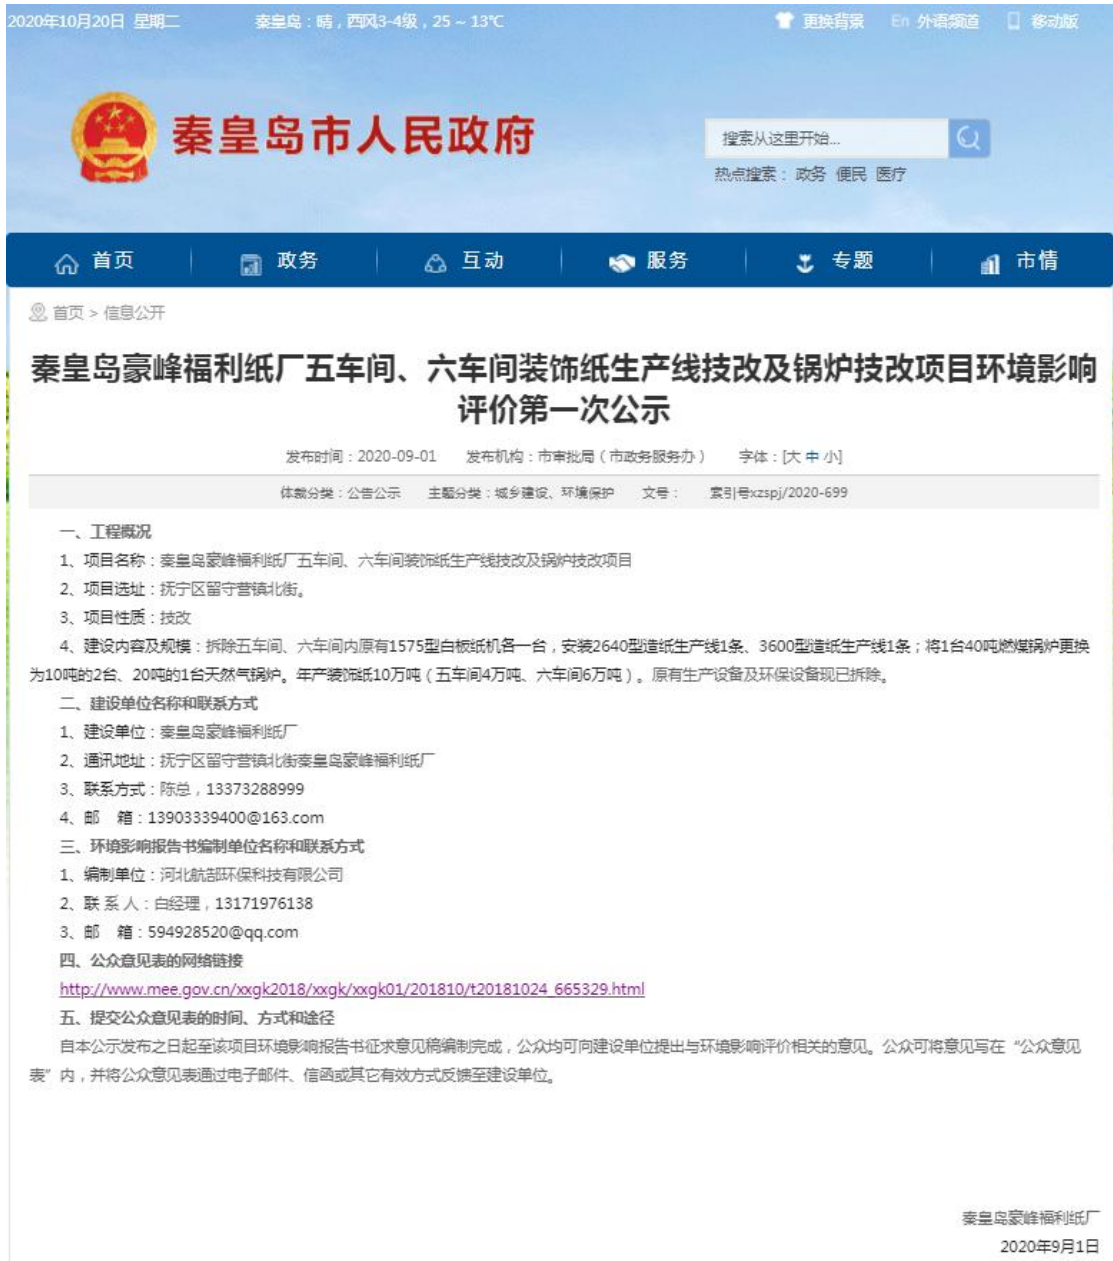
2020年10月20日 星期二 秦皇岛：晴，西风3-4级，25～13℃ 更换背景 En 外语频道 移动版

秦皇岛市人民政府

搜索从这里开始...

热点搜索：政务 便民 医疗

首页 政务 互动 服务 专题 市情

首页 > 信息公开

秦皇岛豪峰福利纸厂五车间、六车间装饰纸生产线技改及锅炉技改项目环境影响评价第一次公示

发布时间：2020-09-01 发布机构：市审批局（市政务服务办） 字体：[大 中 小]

体裁分类：公告公示 主题分类：城乡建设、环境保护 文号： 索引号xzspj/2020-699

一、工程概况

1、项目名称：秦皇岛豪峰福利纸厂五车间、六车间装饰纸生产线技改及锅炉技改项目

2、项目选址：抚宁区留守营镇北街。

3、项目性质：技改

4、建设内容及规模：拆除五车间、六车间内原有1575型白板纸机各一台，安装2640型造纸生产线1条、3600型造纸生产线1条；将1台40吨燃煤锅炉更换为10吨的2台、20吨的1台天然气锅炉。年产装饰纸10万吨（五车间4万吨、六车间6万吨）。原有生产设备及环保设备现已拆除。

二、建设单位名称和联系方式

1、建设单位：秦皇岛豪峰福利纸厂

2、通讯地址：抚宁区留守营镇北街秦皇岛豪峰福利纸厂

3、联系方式：陈总，13373288999

4、邮 箱：13903339400@163.com

三、环境影响报告书编制单位名称和联系方式

1、编制单位：河北航部环保科技有限公司

2、联 系 人：白经理，13171976138

3、邮 箱：594928520@qq.com

四、公众意见表的网络链接

http://www.mee.gov.cn/xxgk2018/xxgk/xxgk01/201810/t20181024_665329.html

五、提交公众意见表的时间、方式和途径

自本公示发布之日起至该项目环境影响报告书征求意见稿编制完成，公众均可向建设单位提出与环境影响评价相关的意见。公众可将意见写在“公众意见表”内，并将公众意见表通过电子邮件、信函或其它有效方式反馈至建设单位。

秦皇岛豪峰福利纸厂

2020年9月1日